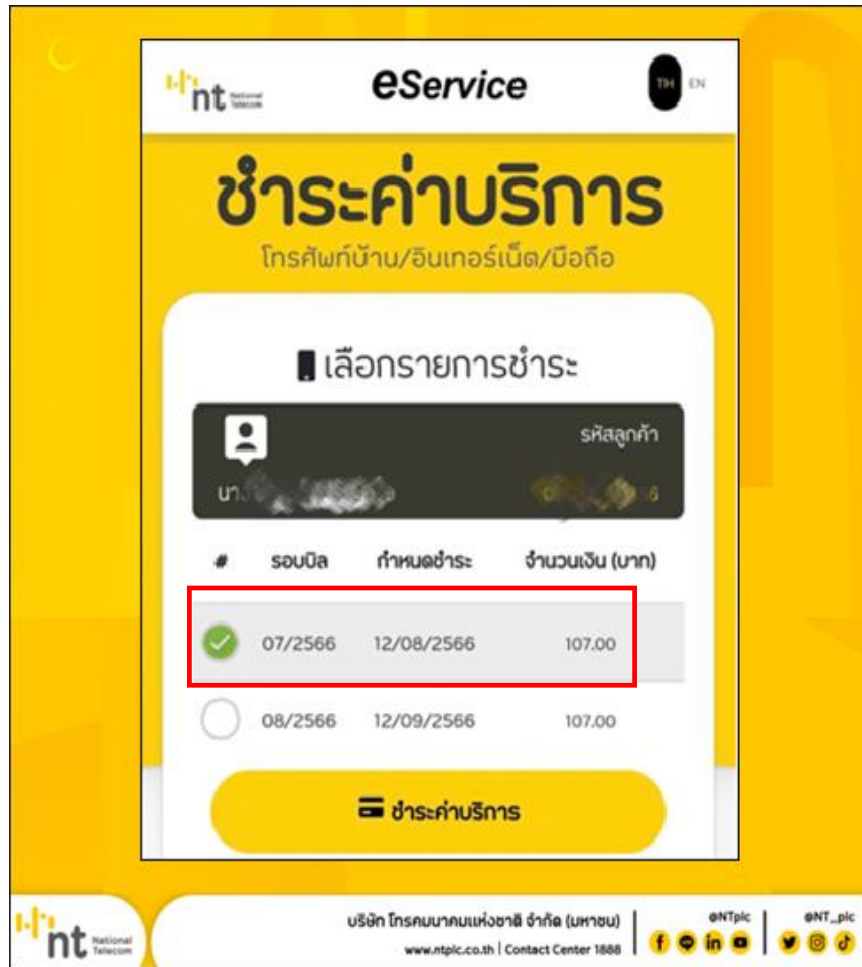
nt National Telecom

eService

TH EN

ชำระค่าบริการ

โทรศัพท์บ้าน/อินเทอร์เน็ต/มือถือ

เลือกรายการชำระ

รหัสลูกค้า

นา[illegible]

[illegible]6

| # | รอบบิล | กำหนดชำระ | จำนวนเงิน (บาท) |
|---|---|---|---|
| | 07/2566 | 12/08/2566 | 107.00 |
| | 08/2566 | 12/09/2566 | 107.00 |

ชำระค่าบริการ

nt National Telecom

บริษัท โทรคมนาคมแห่งชาติ จำกัด (มหาชน)

www.ntplc.co.th | Contact Center 1888

@NTplc

@NT_plc